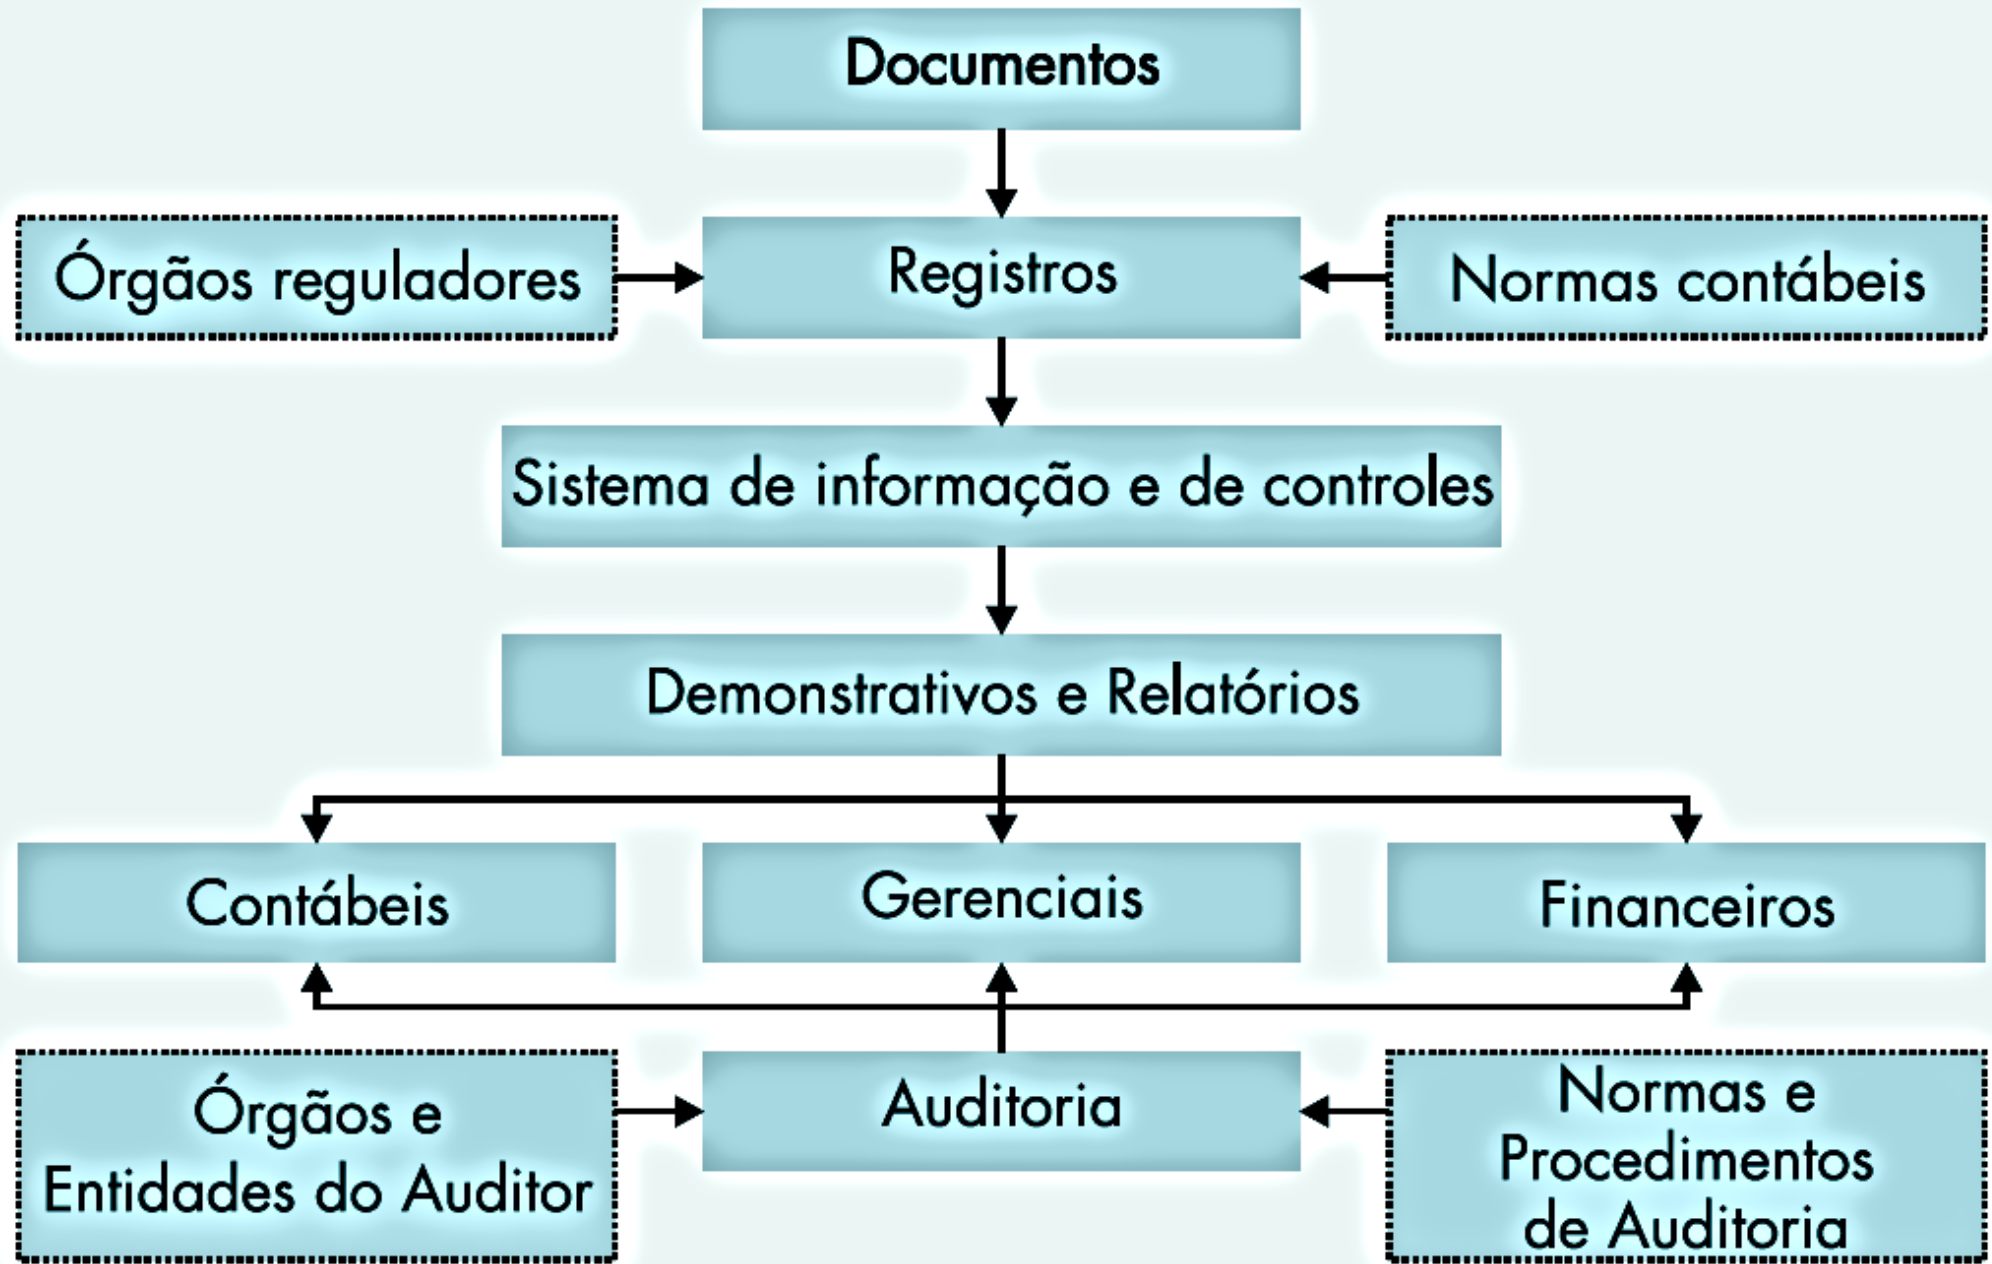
Documentos

Órgãos reguladores

Registros

Normas contábeis

Sistema de informação e de controles

Demonstrativos e Relatórios

Contábeis

Gerenciais

Financeiros

Órgãos e Entidades do Auditor

Auditoria

Normas e Procedimentos de Auditoria